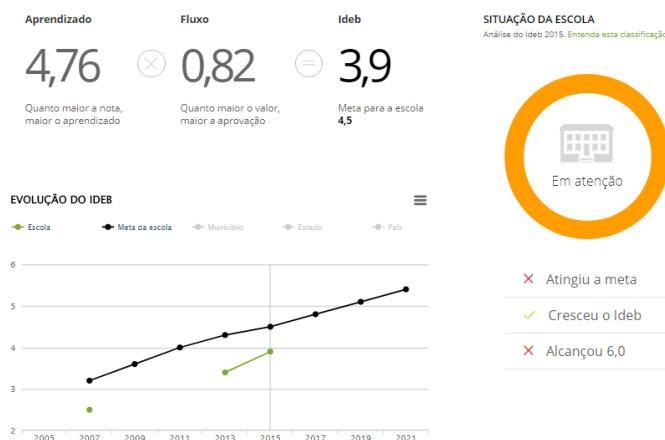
Aprendizado
4,76
Quanto maior a nota, maior o aprendizado

Fluxo
0,82
Quanto maior o valor, maior a aprovação

Ideb
3,9
Meta para a escola
4,5

SITUAÇÃO DA ESCOLA
Análise do Ideb 2015. Entenda esta classificaç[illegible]

Em atenção

EVOLUÇÃO DO IDEB

Escola
Meta da escola
Município
Estado
País

6
5
4
3
2

2005
2007
2009
2011
2013
2015
2017
2019
2021

✕ Atingiu a meta
✓ Cresceu o Ideb
✕ Alcançou 6,0